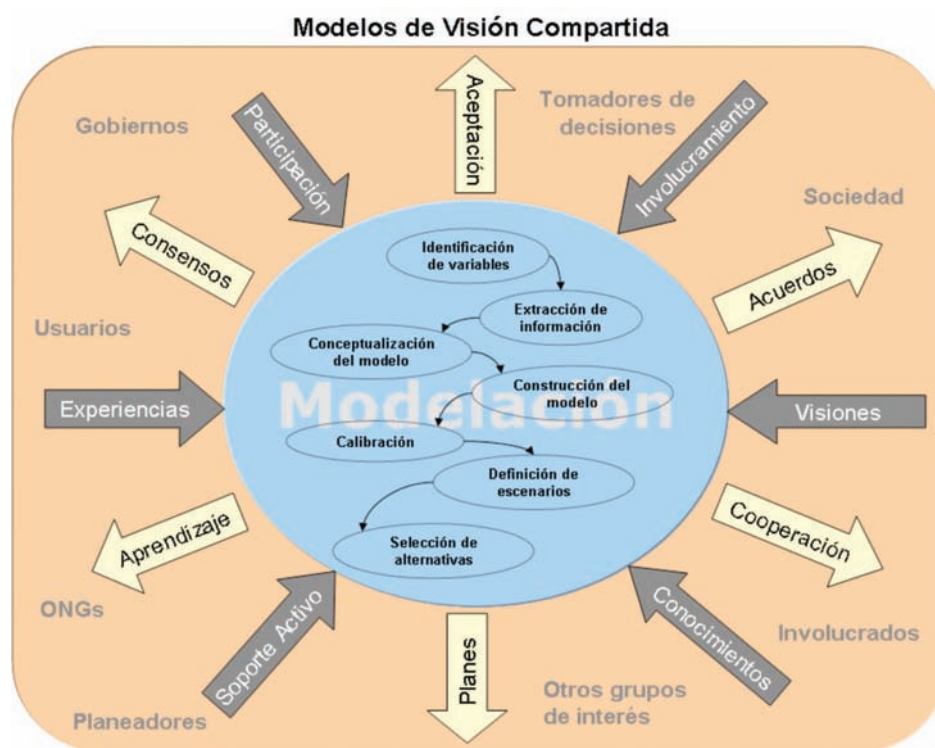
Modelos de Visión Compartida

Gobiernos

Participación

Aceptación

Tomadores de decisiones

Involucramiento

Sociedad

Consensos

Acuerdos

Usuarios

Identificación de variables

Extracción de información

Conceptualización del modelo

Construcción del modelo

Modelación

Calibración

Definición de escenarios

Selección de alternativas

Experiencias

Visiones

Aprendizaje

Cooperación

ONGs

Soporte Activo

Planes

Conocimientos

Involucrados

Planeadores

Otros grupos de interés